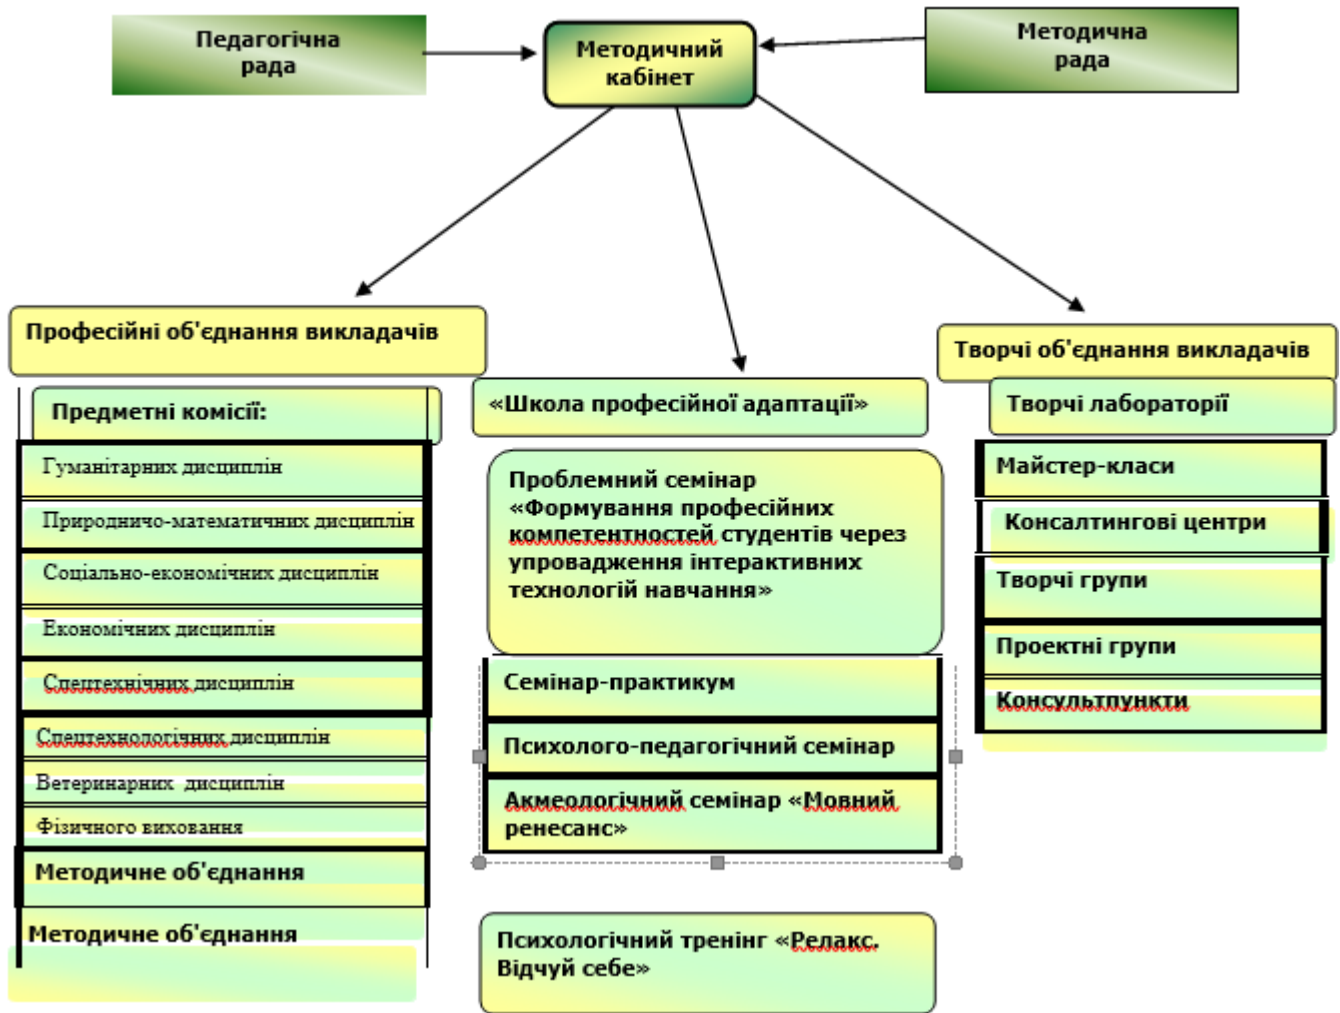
Педагогічна рада

Методичний кабінет

Методична рада

Професійні об'єднання викладачів

Предметні комісії:

Гуманітарних дисциплін

Природничо-математичних дисциплін

Соціально-економічних дисциплін

Економічних дисциплін

Спецтехнічних дисциплін

Спецтехнологічних дисциплін

Ветеринарних дисциплін

Фізичного виховання

Методичне об'єднання

Методичне об'єднання

«Школа професійної адаптації»

Проблемний семінар «Формування професійних компетентностей студентів через упровадження інтерактивних технологій навчання»

Семінар-практикум

Психолого-педагогічний семінар

Акмеологічний семінар «Мовний ренесанс»

Психологічний тренінг «Релакс. Відчуй себе»

Творчі об'єднання викладачів

Творчі лабораторії

Майстер-класи

Консалтингові центри

Творчі групи

Проектні групи

Консультпункти